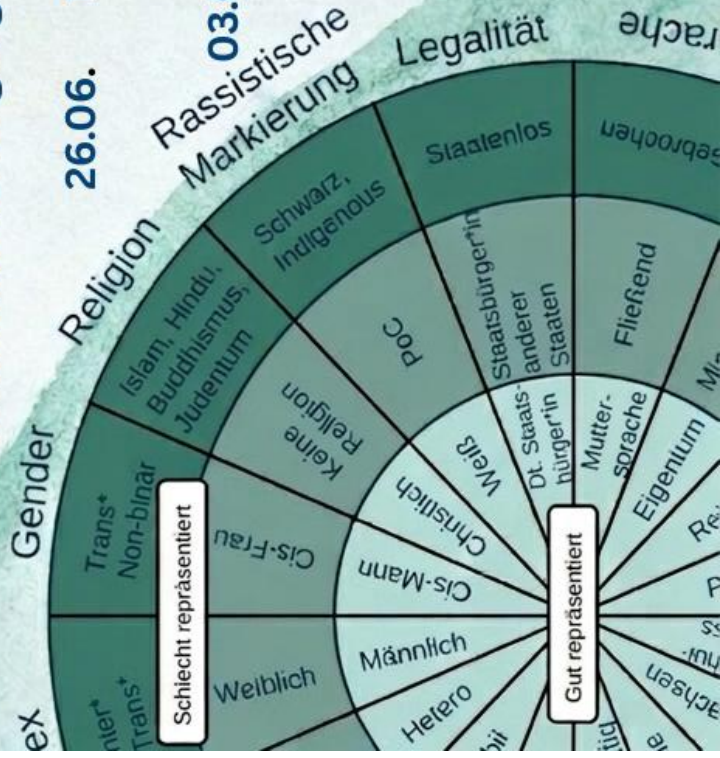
26.06.
03.

Gender
Religion
Rassistische Markierung
Legalität
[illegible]rache

Trans* Non-binär
Islam, Hindu, Buddhismus, Judentum
Schwarz, Indigenous
Staatenlos
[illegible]gebrochen

Cis-Frau
Keine Religion
PoC
Staatsbürger*in anderer Staaten
Fließend

Cis-Mann
Christlich
Weiß
Dt. Staatsbürger*in
Muttersprache
Eigentum

Schlecht repräsentiert
Gut repräsentiert

Weiblich
Männlich
Hetero
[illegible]ex
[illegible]nter* Trans*